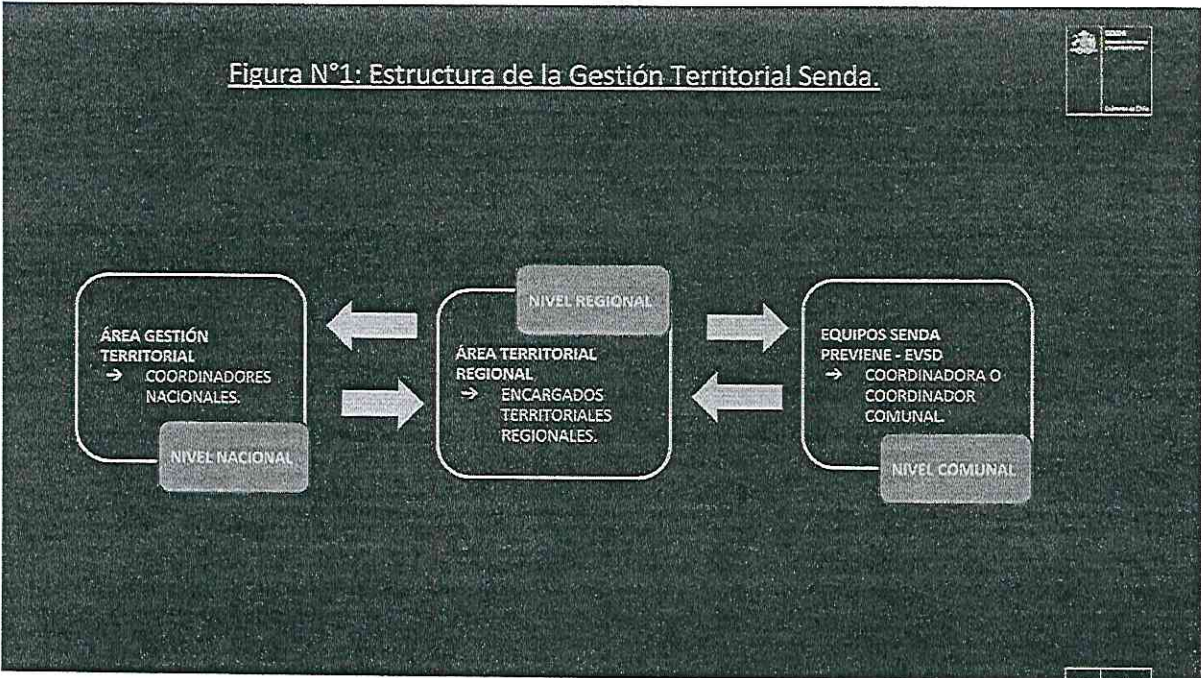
Figura N°1: Estructura de la Gestión Territorial Senda.

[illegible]

Gobierno de Chile

ÁREA GESTIÓN TERRITORIAL
→ COORDINADORES NACIONALES.

NIVEL NACIONAL

NIVEL REGIONAL

ÁREA TERRITORIAL REGIONAL
→ ENCARGADOS TERRITORIALES REGIONALES.

EQUIPOS SENDA PREVIENE - EVSD
→ COORDINADORA O COORDINADOR COMUNAL.

NIVEL COMUNAL